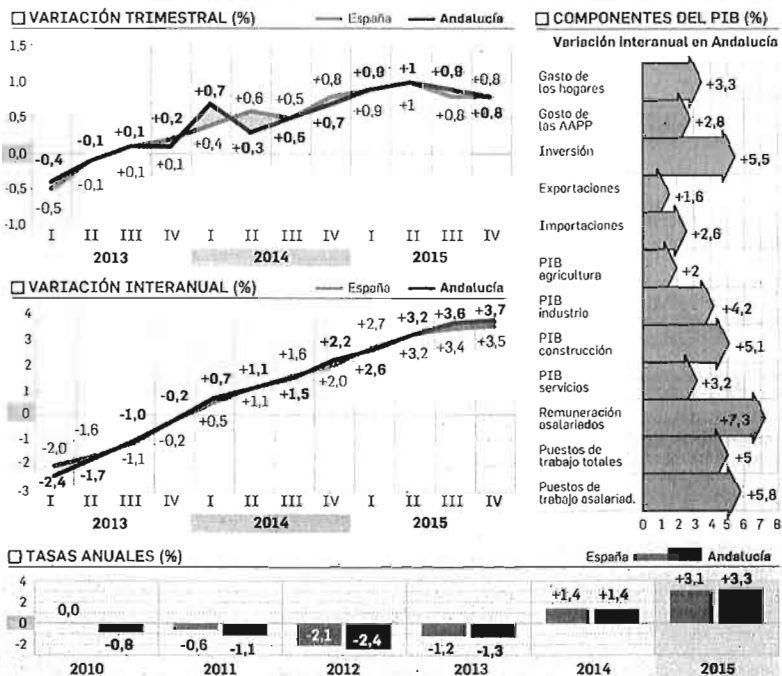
□ VARIACIÓN TRIMESTRAL (%)
España — Andalucía

1,5
1,0
0,5
0,0
-0,5
-1,0

-0,4 -0,5 -0,1 -0,1 +0,1 +0,1 +0,2 +0,1 +0,7 +0,4 +0,6 +0,3 +0,5 +0,5 +0,8 +0,7 +0,9 +0,9 +1 +1 +0,9 +0,8 +0,8 +0,8

I II III IV I II III IV I II III IV
2013 2014 2015

□ VARIACIÓN INTERANUAL (%)
España — Andalucía

4
3
2
1
0
-1
-2
-3

-2,0 -2,4 -1,6 -1,7 -1,0 -1,1 -0,2 -0,2 +0,7 +0,5 +1,1 +1,1 +1,6 +1,5 +2,2 +2,0 +2,7 +2,6 +3,2 +3,2 +3,6 +3,4 +3,7 +3,5

I II III IV I II III IV I II III IV
2013 2014 2015

□ COMPONENTES DEL PIB (%)
Variación interanual en Andalucía

Gasto de los hogares +3,3
Gasto de las AAPP +2,8
Inversión +5,5
Exportaciones +1,6
Importaciones +2,6
PIB agricultura +2
PIB industria +4,2
PIB construcción +5,1
PIB servicios +3,2
Remuneración asalariados +7,3
Puestos de trabajo totales +5
Puestos de trabajo asalariad. +5,8

0 1 2 3 4 5 6 7 8

□ TASAS ANUALES (%)
España Andalucía

4
2
0
-2

0,0 -0,8 -0,6 -1,1 -2,1 -2,4 -1,2 -1,3 +1,4 +1,4 +3,1 +3,3

2010 2011 2012 2013 2014 2015